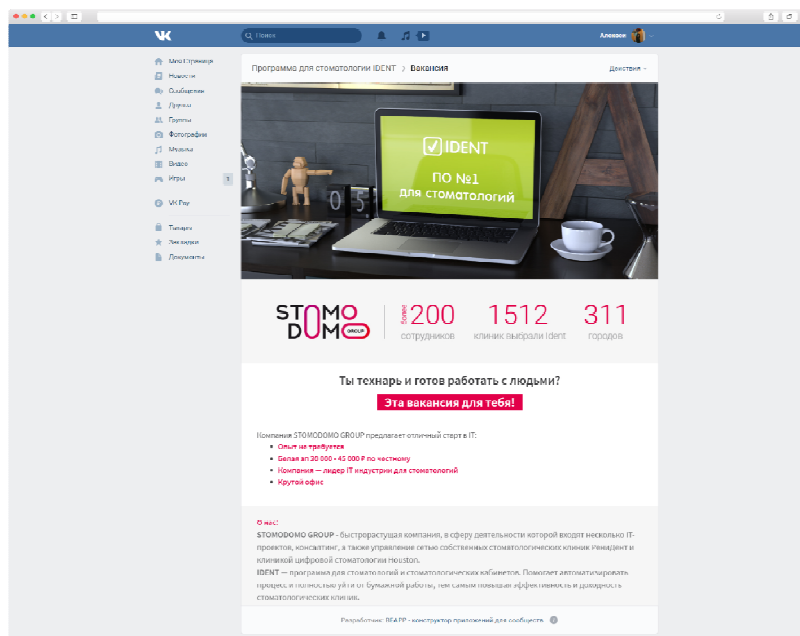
Поиск

Алексей

Моя Страница
Новости
Сообщения
Друзья
Группы
Фотографии
Музыка
Видео
Игры
VK Pay
Товары
Закладки
Документы

Программа для стоматологии IDENT › Вакансия

Действия

IDENT
ПО №1
для стоматологий

STOMO DOMO GROUP

более 200 сотрудников

1512 клиник выбрали Ident

311 городов

Ты технарь и готов работать с людьми?

Эта вакансия для тебя!

Компания STOMODOMO GROUP предлагает отличный старт в IT:

- Опыт не требуется
- Белая зп 30 000 - 45 000 ₽ по честному
- Компания — лидер IT индустрии для стоматологий
- Крутой офис

О нас:

STOMODOMO GROUP - быстрорастущая компания, в сферу деятельности которой входит несколько IT-проектов, консалтинг, а также управление сетью собственных стоматологических клиник Ренидент и клиникой цифровой стоматологии Houston.

IDENT — программа для стоматологий и стоматологических кабинетов. Помогает автоматизировать процесс и полностью уйти от бумажной работы, тем самым повышая эффективность и доходность стоматологических клиник.

Разработчик: BEAPP - конструктор приложений для сообществ